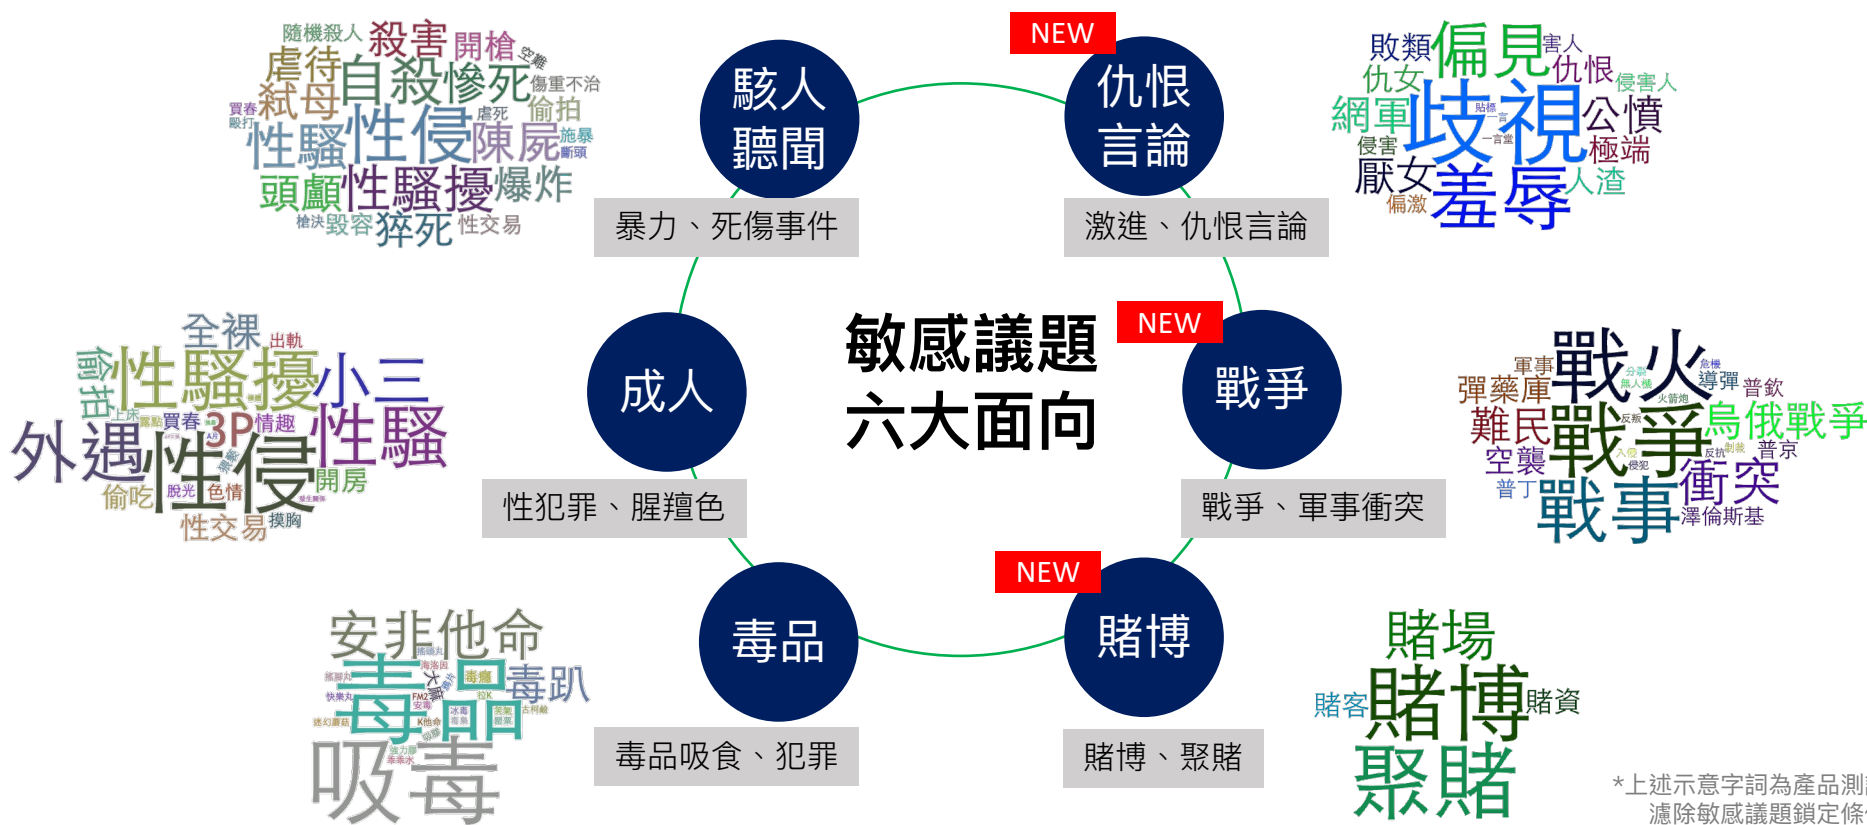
隨機殺人 殺害 開槍 空難
虐待 自殺 慘死 傷重不治
弒母 偷拍 虐死
買春 毆打
性騷 性侵 陳屍 施暴 斷頭
頭顱 性騷擾 爆炸
槍決 毀容 猝死 性交易

駭人聽聞
暴力、死傷事件

NEW
仇恨言論
激進、仇恨言論

敗類 偏見 害人
仇女 仇恨 侵害人
網軍 歧視 公憤
貼標 一言堂
侵害 極端
厭女 人渣
偏激 羞辱

敏感議題
六大面向

全裸 出軌
偷拍 性騷擾 小三
上床 露點 買春 3P 情趣
外遇 性侵 性騷
開房
偷吃 脫光 色情
性交易 摸胸

成人
性犯罪、腥羶色

NEW
戰爭
戰爭、軍事衝突

軍事 戰火 危機
分裂 導彈 普欽
彈藥庫 無人機 火箭炮
難民 戰爭 烏俄戰爭
反叛 制裁 普京
空襲 入侵 反抗
普丁 侵犯 衝突
戰事 澤倫斯基

安非他命
搖頭丸
海洛因 毒瘤
毒品 大麻 毒趴
搖腳丸 快樂丸 拉K FM2 安毒
冰毒 毒梟 笑氣 古柯鹼 迷幻蘑菇 K他命 郵票
強力膠 卡卡水
吸毒

毒品
毒品吸食、犯罪

NEW
賭博
賭博、聚賭

賭場
賭客 賭博 賭資
聚賭

*上述示意字詞為產品測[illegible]
濾除敏感議題鎖定條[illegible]